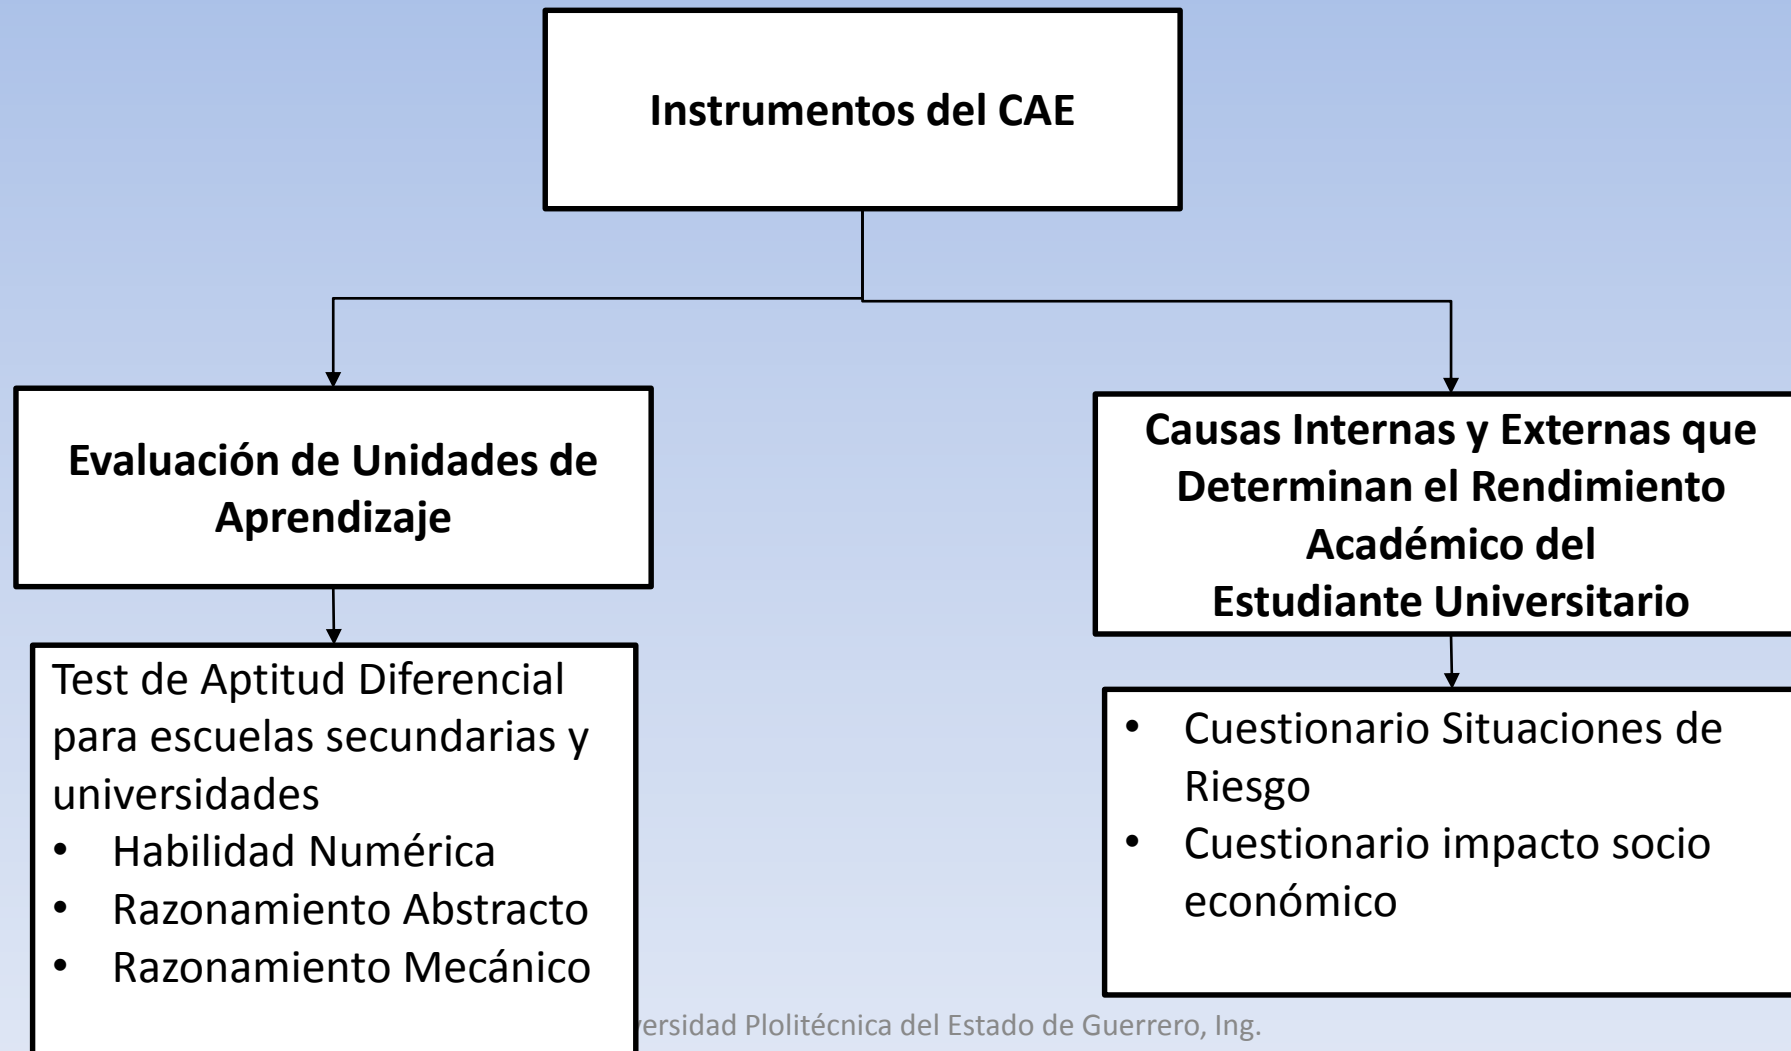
Instrumentos del CAE

Evaluación de Unidades de Aprendizaje

Test de Aptitud Diferencial para escuelas secundarias y universidades
• Habilidad Numérica
• Razonamiento Abstracto
• Razonamiento Mecánico

Causas Internas y Externas que Determinan el Rendimiento Académico del Estudiante Universitario

• Cuestionario Situaciones de Riesgo
• Cuestionario impacto socio económico

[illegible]ersidad Plolitécnica del Estado de Guerrero, Ing.